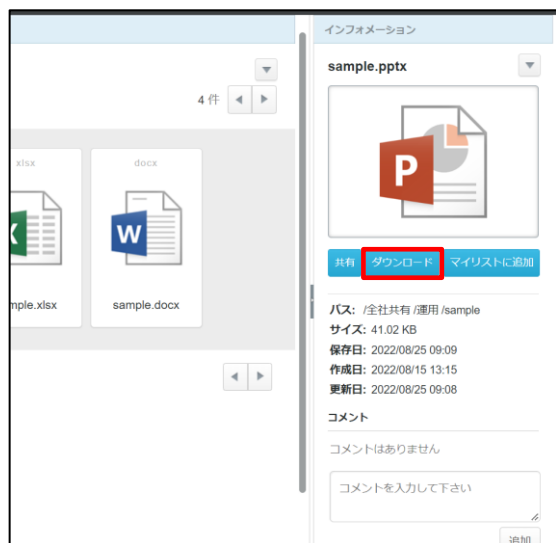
インフォメーション

4 件

xlsx
mple.xlsx

docx
sample.docx

sample.pptx

共有 ダウンロード マイリストに追加

パス: /全社共有 /運用 /sample
サイズ: 41.02 KB
保存日: 2022/08/25 09:09
作成日: 2022/08/15 13:15
更新日: 2022/08/25 09:08

コメント

コメントはありません

コメントを入力して下さい

追加